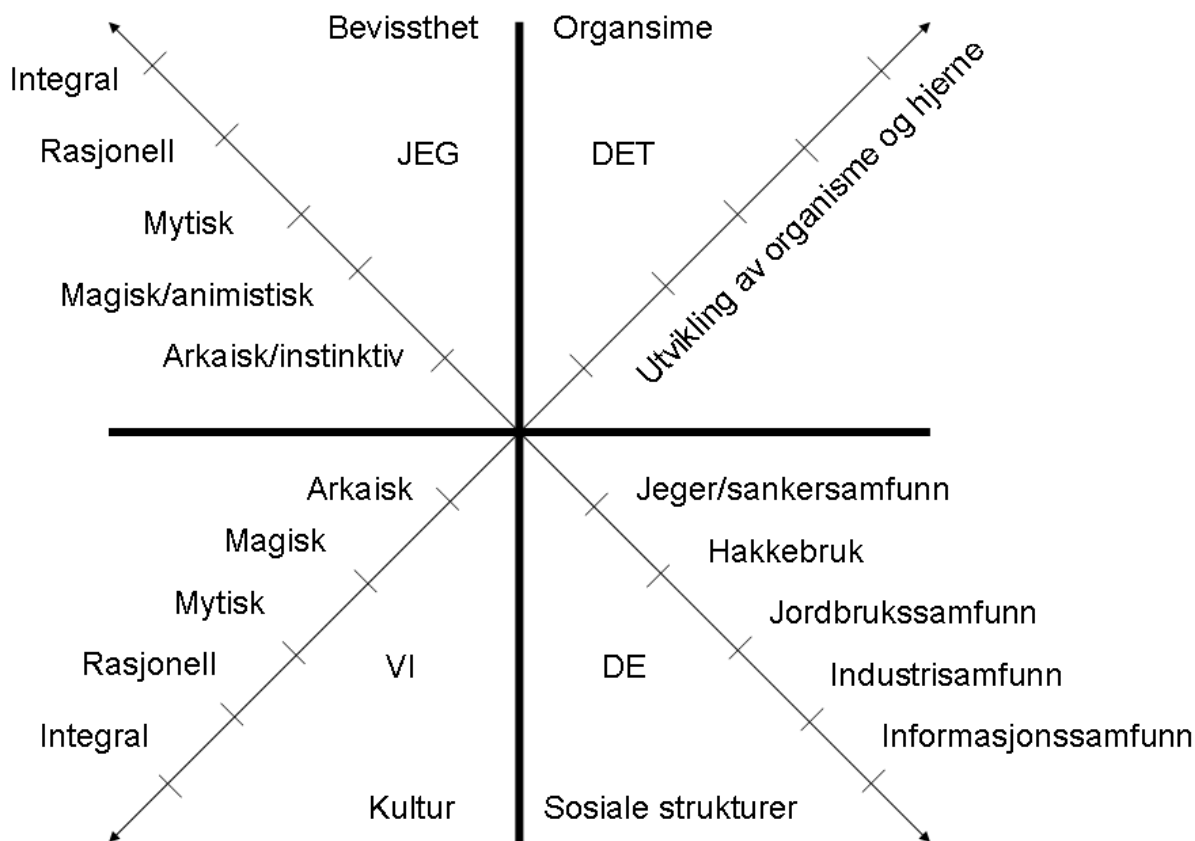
Bevissthet

Organsime

Integral

Rasjonell

JEG

DET

Mytisk

Magisk/animistisk

Arkaisk/instinktiv

Utvikling av organisme og hjerne

Arkaisk

Magisk

Mytisk

Rasjonell

Integral

VI

DE

Jeger/sankersamfunn

Hakkebruk

Jordbrukssamfunn

Industrisamfunn

Informasjonssamfunn

Kultur

Sosiale strukturer